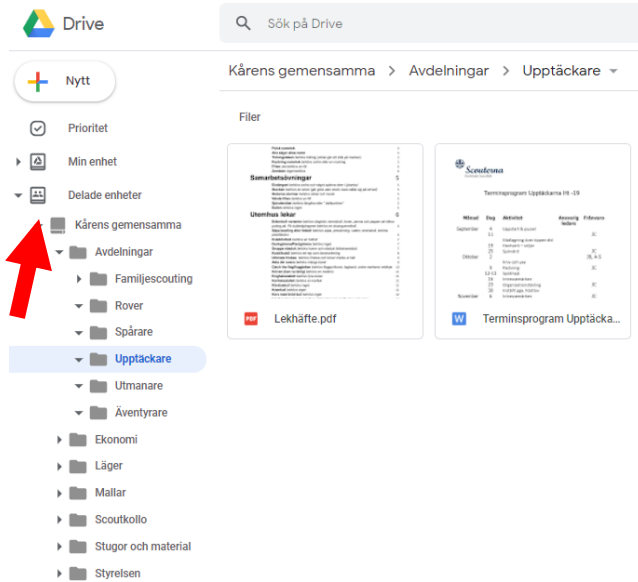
Drive

Sök på Drive

Nytt

Prioritet

Min enhet

Delade enheter

Kårens gemensamma

Avdelningar

Familjescouting

Rover

Spårare

Upptäckare

Utmanare

Äventyrare

Ekonomi

Läger

Mallar

Scoutkollo

Stugor och material

Styrelsen

Kårens gemensamma > Avdelningar > Upptäckare

Filer

Samarbetsövningar

Utomhus lekar

Lekhäfte.pdf

Scouterna

Terminsprogram Upptäckarna Ht -19

Terminsprogram Upptäcka...